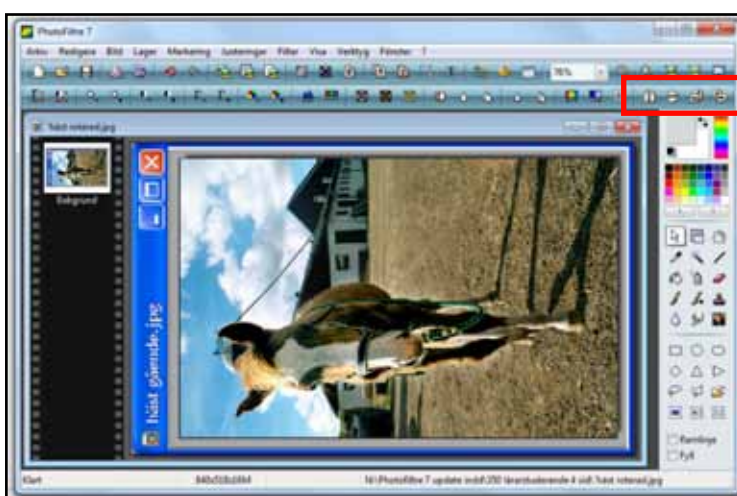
PhotoFiltre 7

Arkiv Redigere Bild Lager Markering Justeringer Filter Vise Verktøy Fönster ?

Hest roteret.jpg

Bakgrund

hest gående.jpg

Rammlinje

Fyll

Klart

840x558x16M

N:\PhotoFiltre 7 update indd\200 lærerstuderende 4 sidl.\hest roteret.jpg